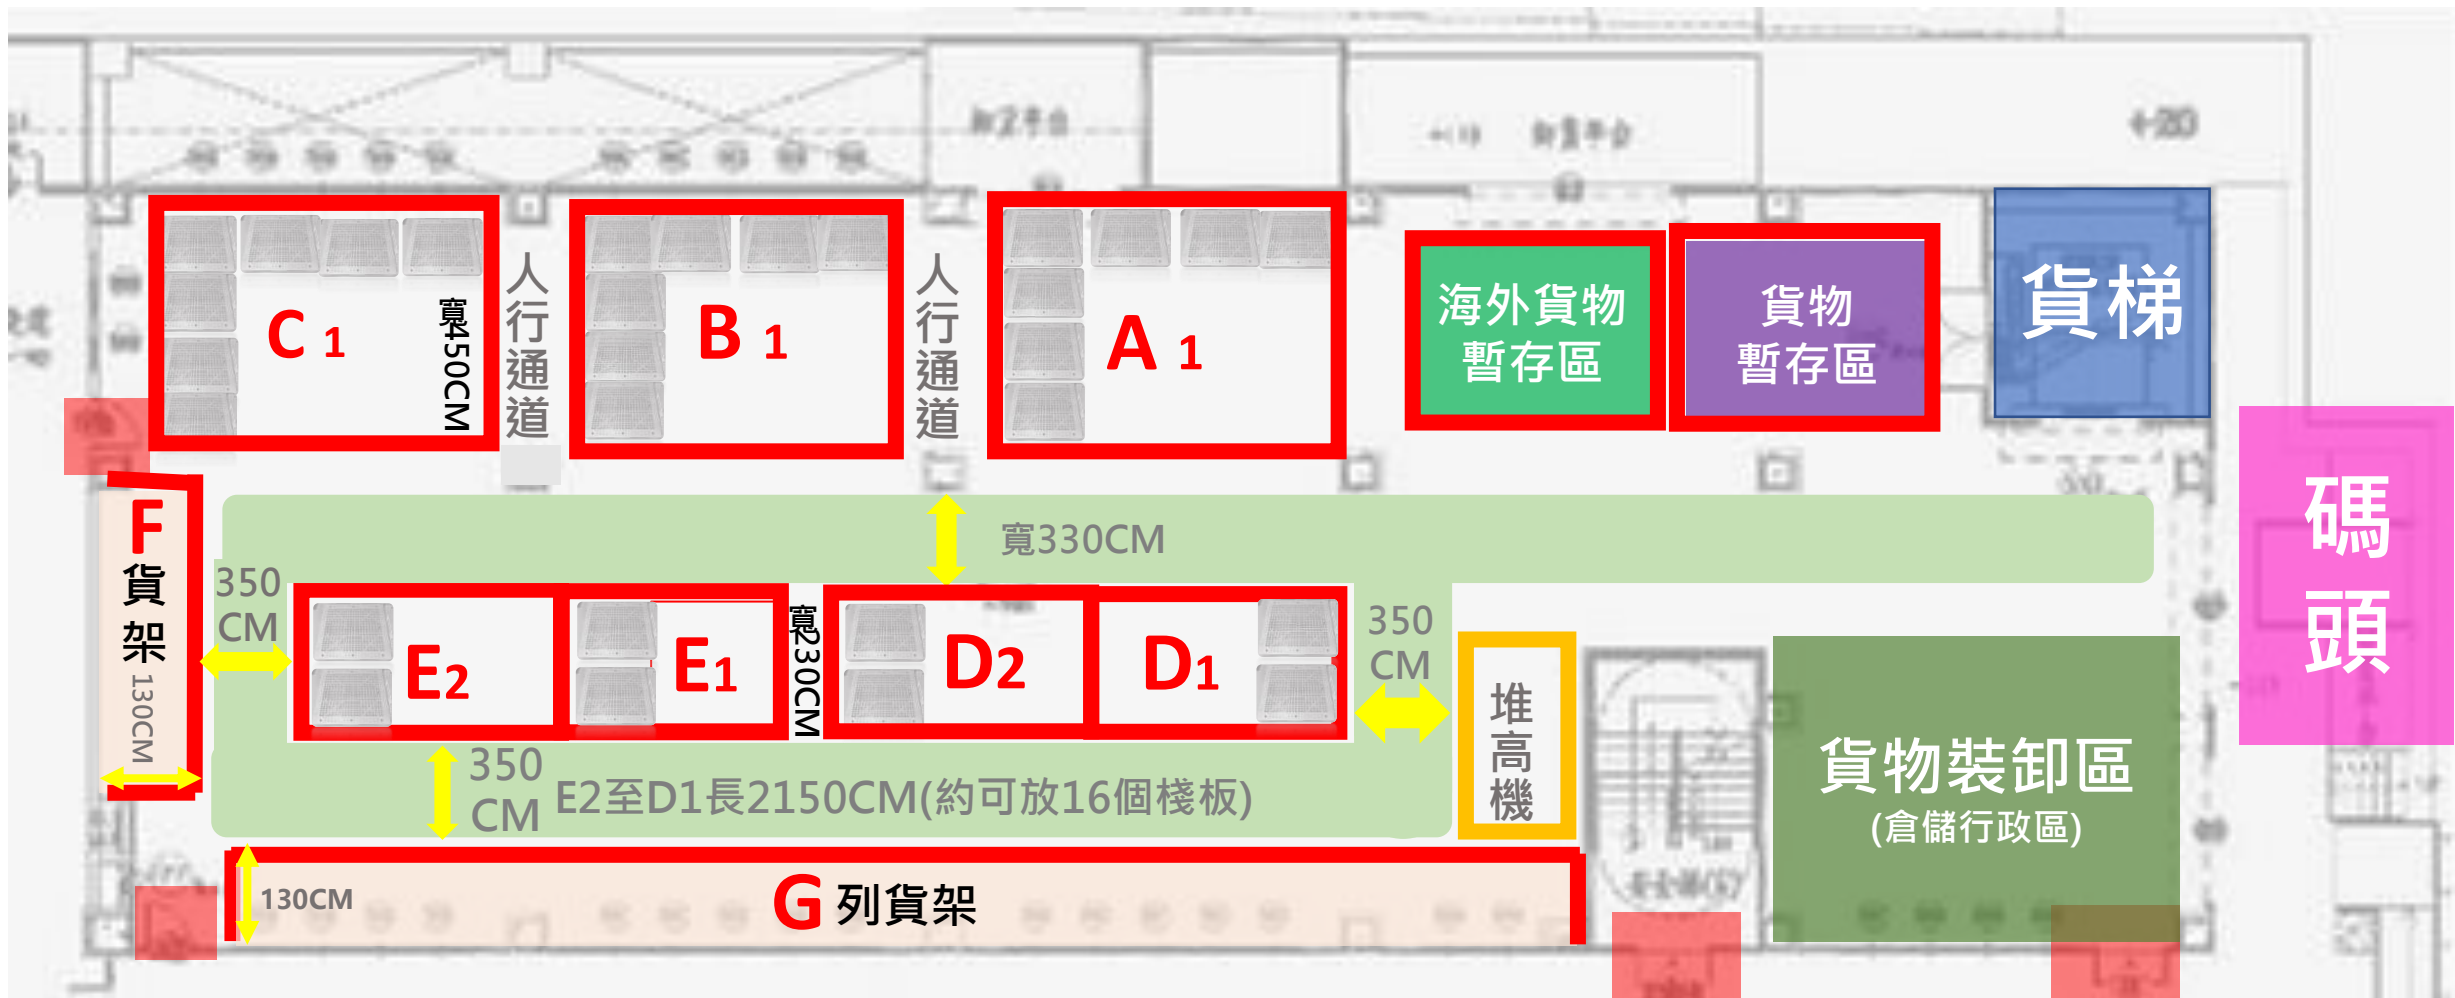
C 1

寬450CM

人行通道

B 1

人行通道

A 1

海外貨物暫存區

貨物暫存區

貨梯

碼頭

F 貨架 130CM

350 CM

寬330CM

E2

E1

寬230CM

D2

D1

350 CM

堆高機

貨物裝卸區
(倉儲行政區)

350 CM

E2至D1長2150CM(約可放16個棧板)

130CM

G 列貨架